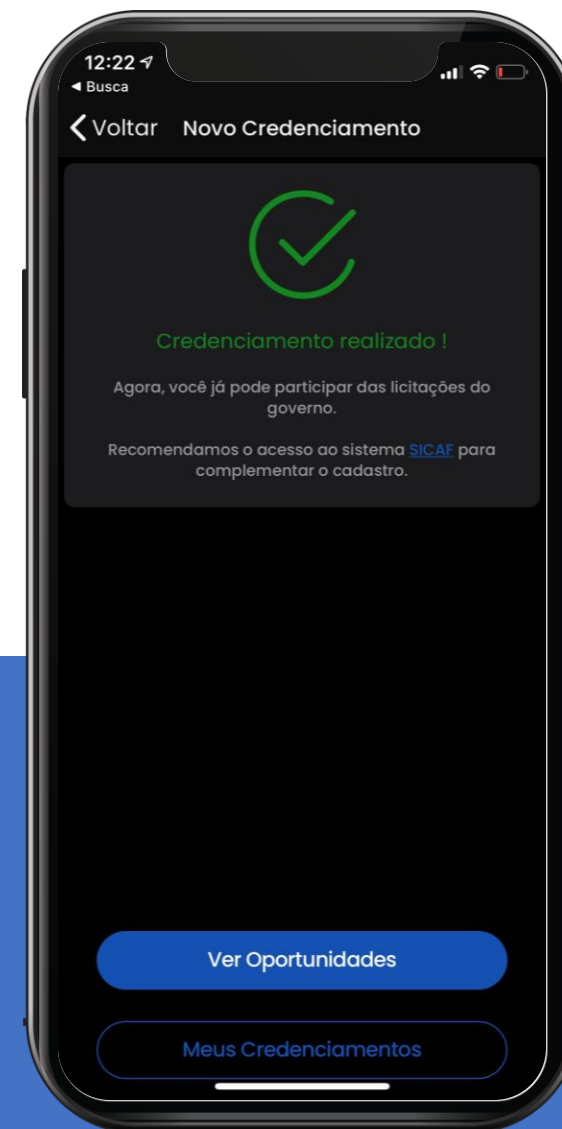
12:22
◀ Busca

Voltar Novo Credenciamento

Credenciamento realizado !

Agora, você já pode participar das licitações do governo.

Recomendamos o acesso ao sistema SICAF para complementar o cadastro.

Ver Oportunidades

Meus Credenciamentos